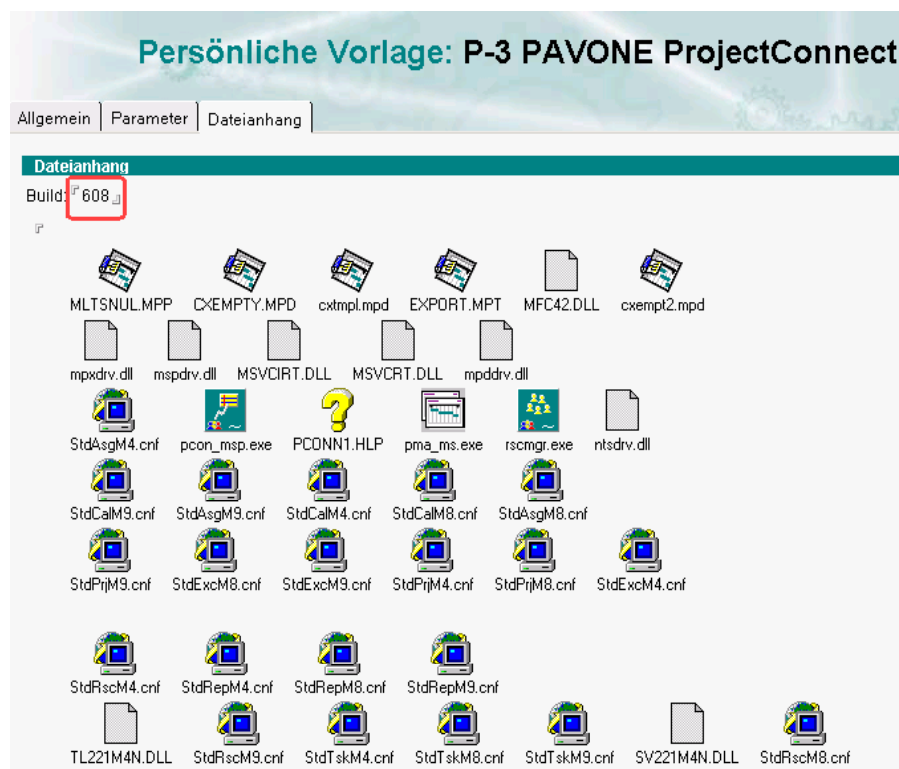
Persönliche Vorlage: P-3 PAVONE ProjectConnect

Allgemein | Parameter | Dateianhang

Dateianhang

Build: 608

MLTSNUL.MPP CXEMPTY.MPD cxtmpl.mpd EXPORT.MPT MFC42.DLL cxempt2.mpd

mpxdrv.dll mspdrv.dll MSVCIRT.DLL MSVCRT.DLL mpddrv.dll

StdAsgM4.cnf pcon_msp.exe PCONN1.HLP pma_ms.exe rscmgr.exe ntsdrv.dll

StdCalM9.cnf StdAsgM9.cnf StdCalM4.cnf StdCalM8.cnf StdAsgM8.cnf

StdPrjM9.cnf StdExcM8.cnf StdExcM9.cnf StdPrjM4.cnf StdPrjM8.cnf StdExcM4.cnf

StdRscM4.cnf StdRepM4.cnf StdRepM8.cnf StdRepM9.cnf

TL221M4N.DLL StdRscM9.cnf StdTskM4.cnf StdTskM8.cnf StdTskM9.cnf SV221M4N.DLL StdRscM8.cnf